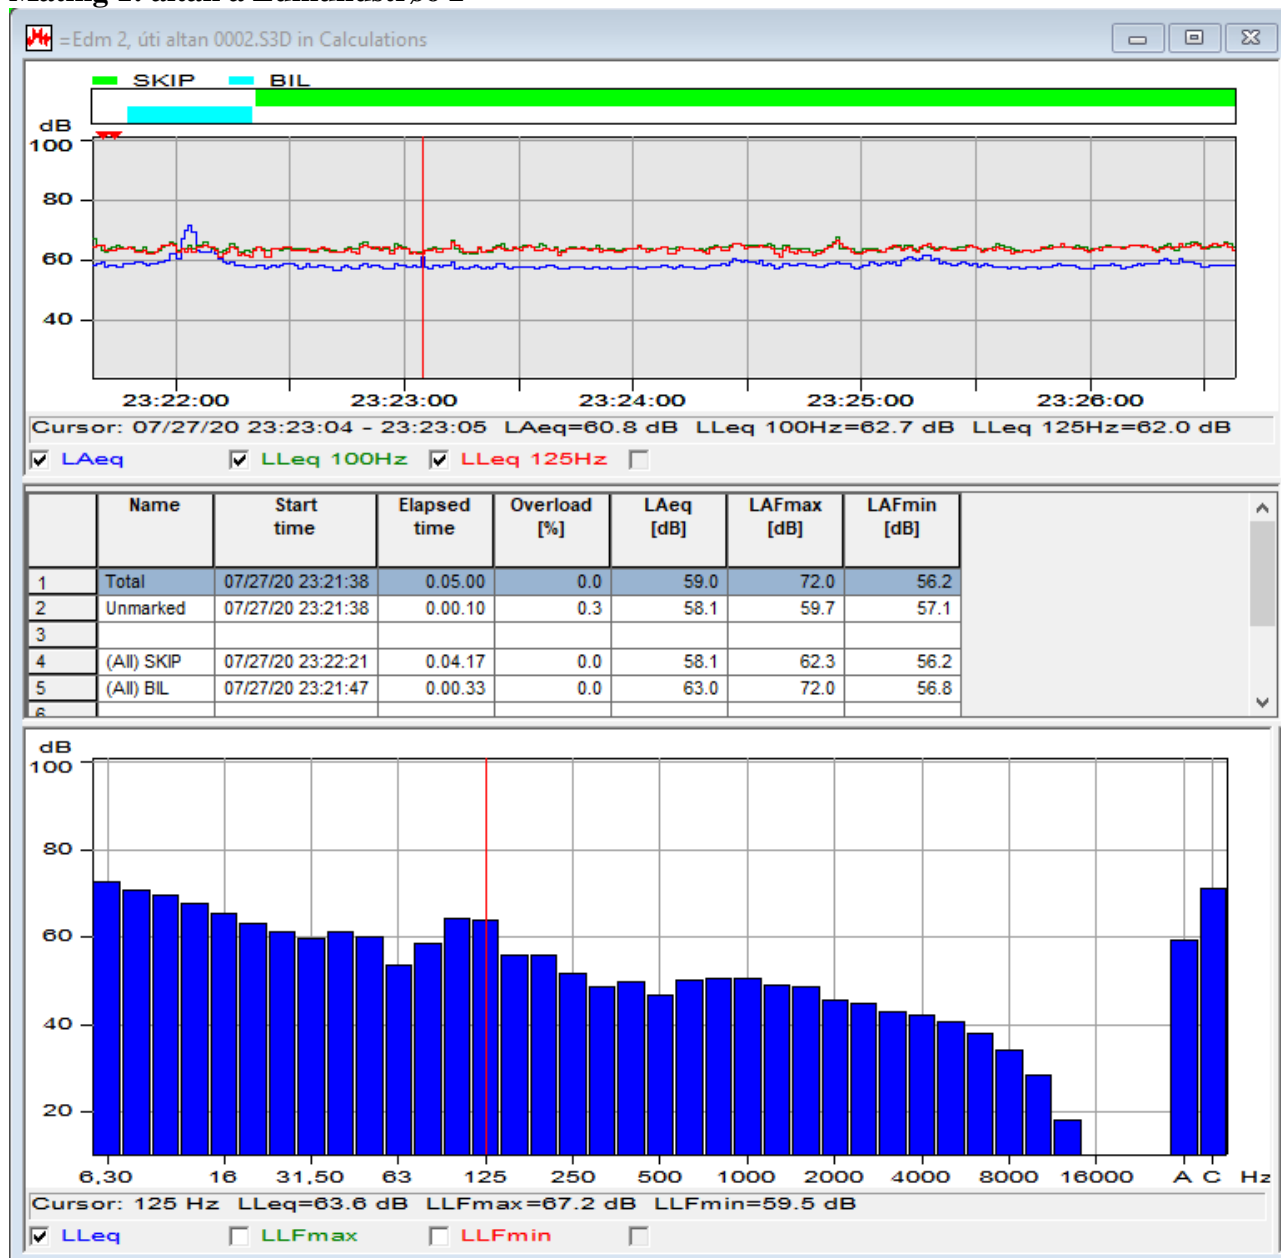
=Edm 2, úti altan 0002.S3D in Calculations

SKIP BIL

dB
100
80
60
40

23:22:00 23:23:00 23:24:00 23:25:00 23:26:00

Cursor: 07/27/20 23:23:04 - 23:23:05 LAeq=60.8 dB LLeq 100Hz=62.7 dB LLeq 125Hz=62.0 dB

LAeq LLeq 100Hz LLeq 125Hz

| | Name | Start time | Elapsed time | Overload [%] | LAeq [dB] | LAFmax [dB] | LAFmin [dB] |
|---|---|---|---|---|---|---|---|
| 1 | Total | 07/27/20 23:21:38 | 0.05.00 | 0.0 | 59.0 | 72.0 | 56.2 |
| 2 | Unmarked | 07/27/20 23:21:38 | 0.00.10 | 0.3 | 58.1 | 59.7 | 57.1 |
| 3 | | | | | | | |
| 4 | (All) SKIP | 07/27/20 23:22:21 | 0.04.17 | 0.0 | 58.1 | 62.3 | 56.2 |
| 5 | (All) BIL | 07/27/20 23:21:47 | 0.00.33 | 0.0 | 63.0 | 72.0 | 56.8 |
| 6 | | | | | | | |

dB
100
80
60
40
20

6,30 16 31,50 63 125 250 500 1000 2000 4000 8000 16000 A C Hz

Cursor: 125 Hz LLeq=63.6 dB LLFmax=67.2 dB LLFmin=59.5 dB

LLeq LLFmax LLFmin